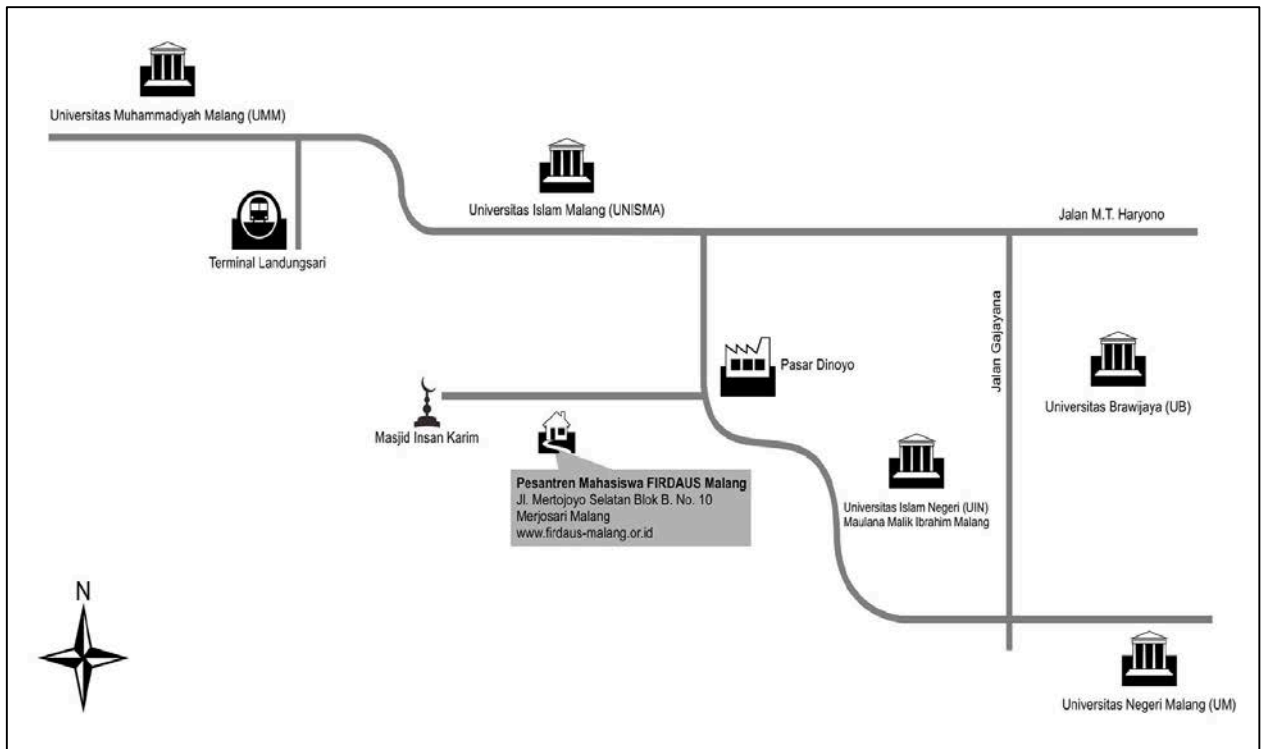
Universitas Muhammadiyah Malang (UMM)

Universitas Islam Malang (UNISMA)

Jalan M.T. Haryono

Terminal Landungsari

Jalan Gajayana

Pasar Dinoyo

Universitas Brawijaya (UB)

Masjid Insan Karim

Pesantren Mahasiswa FIRDAUS Malang
Jl. Mertojoyo Selatan Blok B. No. 10
Merjosari Malang
www.firdaus-malang.or.id

Universitas Islam Negeri (UIN)
Maulana Malik Ibrahim Malang

N

Universitas Negeri Malang (UM)